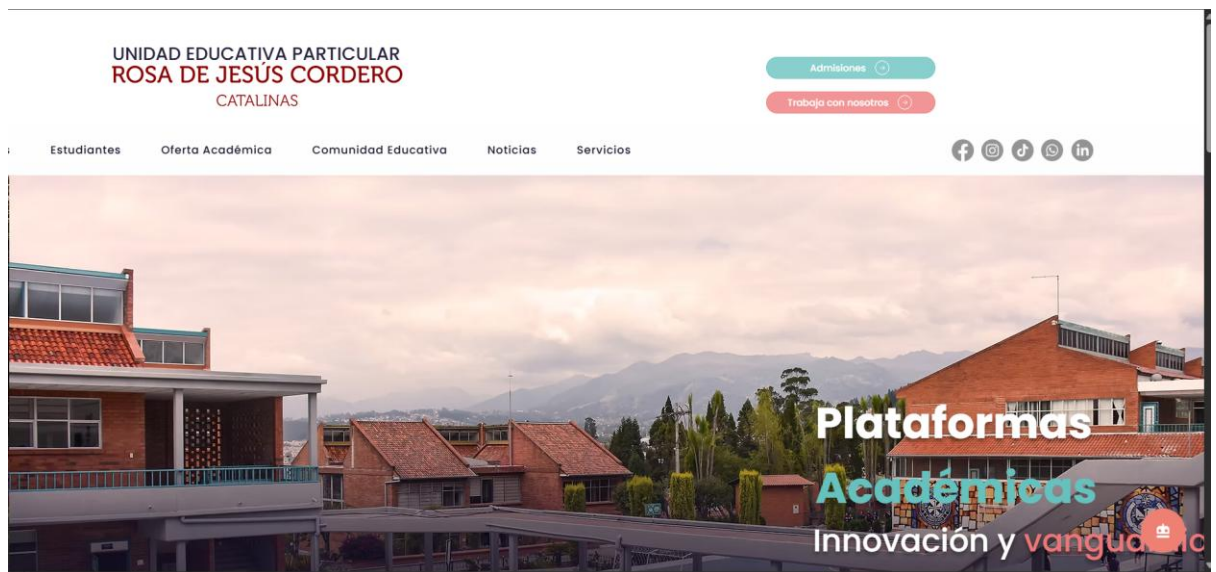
UNIDAD EDUCATIVA PARTICULAR
ROSA DE JESÚS CORDERO
CATALINAS

Admisiones

Trabaja con nosotros

Estudiantes Oferta Académica Comunidad Educativa Noticias Servicios

Plataformas
Académicas
Innovación y vangu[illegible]